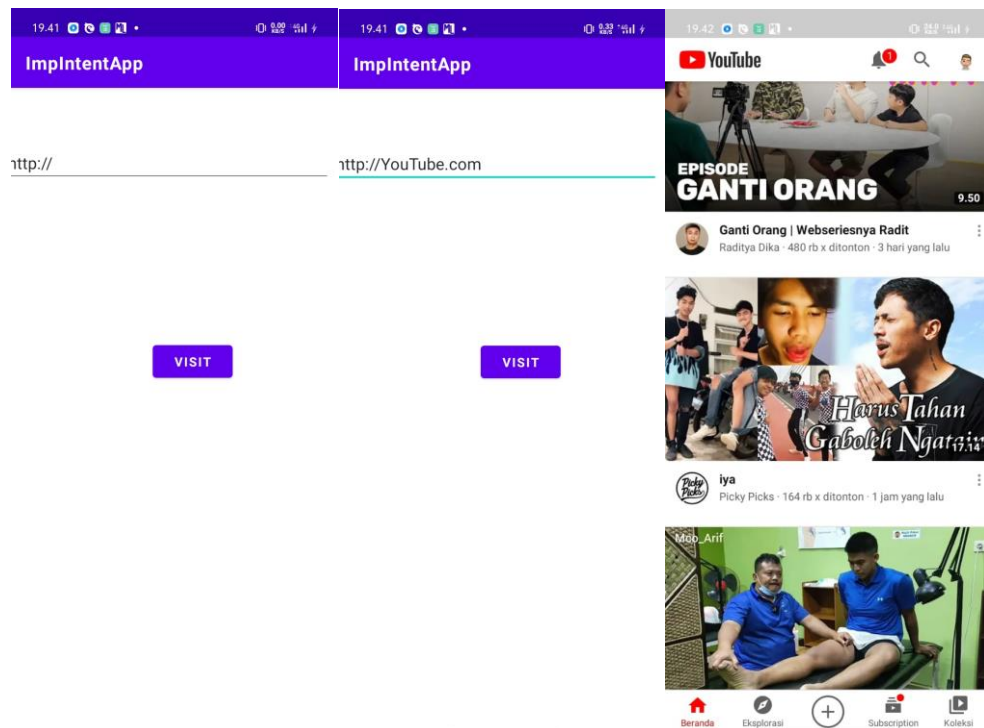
19.41

ImpIntentApp

ıttp://

VISIT

19.41

ImpIntentApp

ıttp://YouTube.com

VISIT

19.42

YouTube

1

EPISODE
GANTI ORANG

9.50

Ganti Orang | Webseriesnya Radit
Raditya Dika · 480 rb x ditonton · 3 hari yang lalu

Harus Tahan
Gaboleh Ngatain

17.14

iya
Picky Picks · 164 rb x ditonton · 1 jam yang lalu

Mbo_Arif

Beranda
Eksplorasi
Subscription
Koleksi